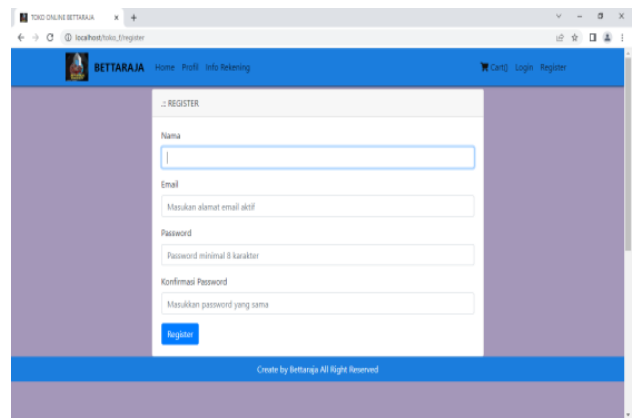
TOKO ONLINE BETTARAJA × +

localhost/toko_f/register

BETTARAJA Home Profil Info Rekening

Cart() Login Register

.: REGISTER

Nama

Email

Masukan alamat email aktif

Password

Password minimal 8 karakter

Konfirmasi Password

Masukkan password yang sama

Register

Create by Bettaraja All Right Reserved